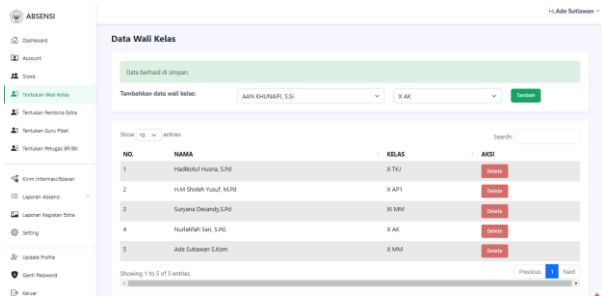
ABSENSI

Hi, Ade Sutiawan

Dashboard
Account
Siswa
Tentukan Wali Kelas
Tentukan Pembina Extra
Tentukan Guru Piket
Tentukan Petugas BP/BK
Kirim Informasi/Edaran
Laporan Absensi
Laporan Kegiatan Extra
Setting
Update Profile
Ganti Password
Keluar

Data Wali Kelas

Data berhasil di simpan.

Tambahkan data wali kelas: AAN KHUNAIFI, S.Si X AK Tambah

Show 10 entries

Search:

| NO. | NAMA | KELAS | AKSI |
|---|---|---|---|
| 1 | Hadikotul Husna, S.Pd | X TKJ | Delete |
| 2 | H.M Sholeh Yusuf, M.Pd | X AP1 | Delete |
| 3 | Suryana Desandy,S.Pd | XI MM | Delete |
| 4 | Nurlatifah Sari, S.Ak. | X AK | Delete |
| 5 | Ade Sutiawan S.Kom | X MM | Delete |

Showing 1 to 5 of 5 entries

Previous 1 Next